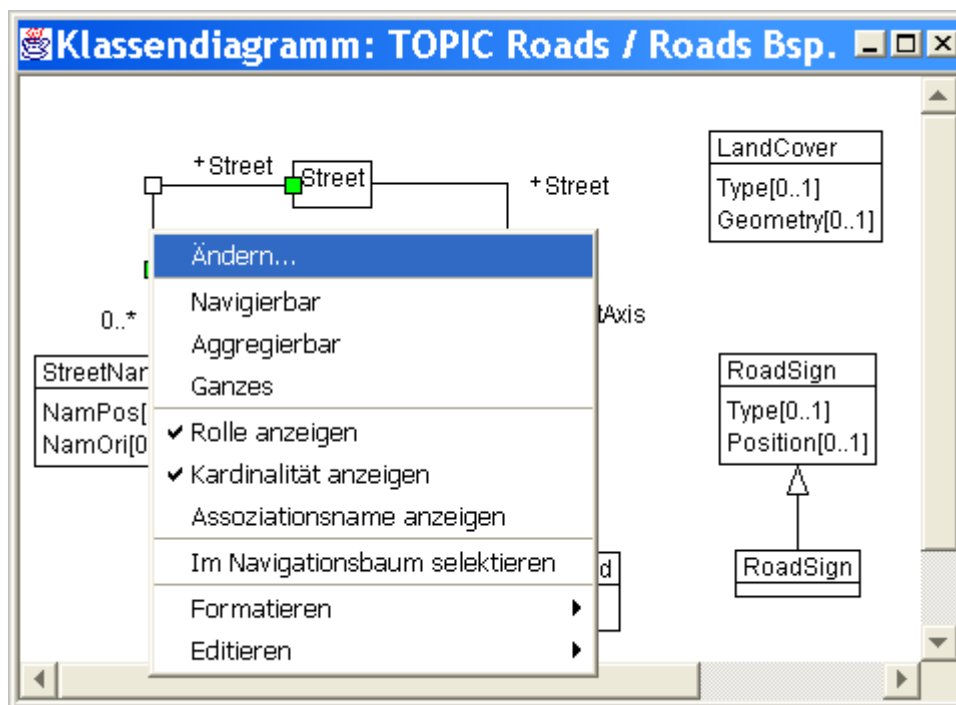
Klassendiagramm: TOPIC Roads / Roads Bsp.

+Street
Street
+Street

LandCover
Type[0..1]
Geometry[0..1]

Ändern...
Navigierbar
Aggregierbar
Ganzes
✔ Rolle anzeigen
✔ Kardinalität anzeigen
Assoziationsname anzeigen
Im Navigationsbaum selektieren
Formatieren
Editieren

0..*
tAxis

StreetNar
NamPos[
NamOri[0

RoadSign
Type[0..1]
Position[0..1]

RoadSign

d